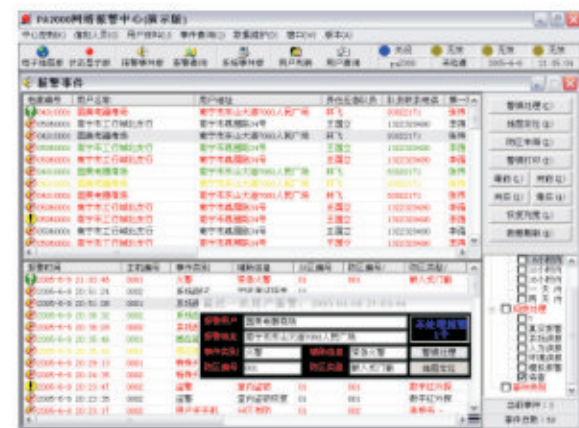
PA2000网络报警中心(演示版)

中心控制(C) 值班人员(U) 用户资料(L) 事件查询(I) 数据维护(D) 语言(H) 帮助(A)

电子地图表 开启显示窗 报警事件窗 报警查询 系统操作窗 用户列表 用户查询

关闭 无效 无效 无效 2005-6-6 13:35:04

报警事件

| 用户编号 | 用户名称 | 用户地址 | 责任负责人 | 负责人电话 | 第一 |
|---|---|---|---|---|---|
| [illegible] | 国美电器商场 | 南宁市东山大道1001人民广场 | 祥飞 | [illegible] | 张伟 |
| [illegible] | 南宁市工行城北支行 | 南宁市民族路124号 | 王国立 | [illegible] | 李强 |
| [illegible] | 国美电器商场 | 南宁市东山大道1001人民广场 | 祥飞 | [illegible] | 张伟 |

报警处理
挂断声音
报警打印
暂停 布防 撤防
历史记录
数据删除

报警时间 | 主机编号 | 事件类别 | 辅助信息 | 防区编号 | 防区类型
2005-6-6 13:20:45 | 0001 | 火警 | 紧急火警 | 01 | 新人类门磁

报警用户 国美电器商场
报警地址 南宁市东山大道1001人民广场
事件类型 火警 辅助信息 紧急火警
防区编号 001 防区类型 新人类门磁
不处理报警
报警处理
挂断声音

总报警事件: 13
事件总数: 50